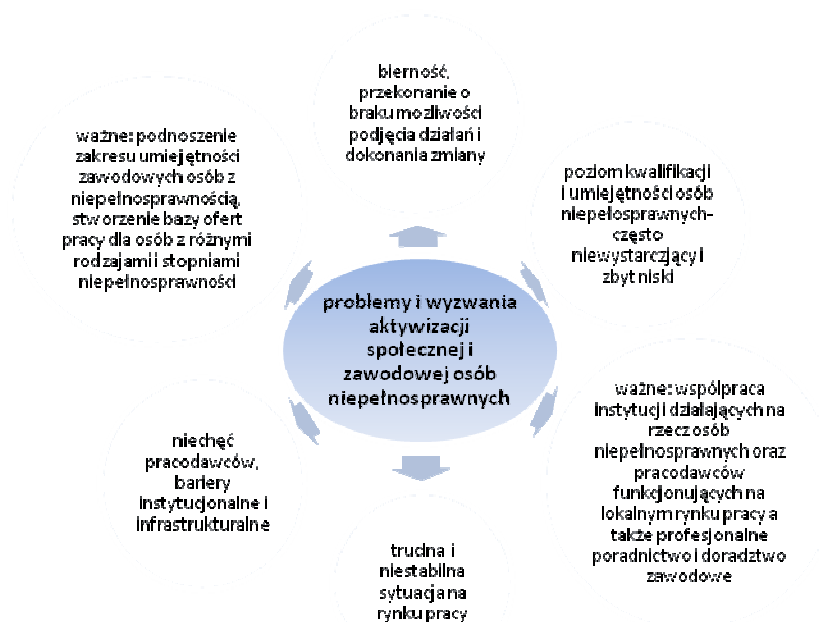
bierność, przekonanie o braku możliwości podjęcia działań i dokonania zmiany

ważne: podnoszenie zakresu umiejętności zawodowych osób z niepełnosprawnością, stworzenie bazy ofert pracy dla osób z różnymi rodzajami i stopniami niepełnosprawności

poziom kwalifikacji i umiejętności osób niepełnosprawnych- często niewystarczający i zbyt niski

problemy i wyzwania aktywizacji społecznej i zawodowej osób niepełnosprawnych

ważne: współpraca instytucji działających na rzecz osób niepełnosprawnych oraz pracodawców funkcjonujących na lokalnym rynku pracy a także profesjonalne poradnictwo i doradztwo zawodowe

niechęć pracodawców, bariery instytucjonalne i infrastrukturalne

trudna i niestabilna sytuacja na rynku pracy